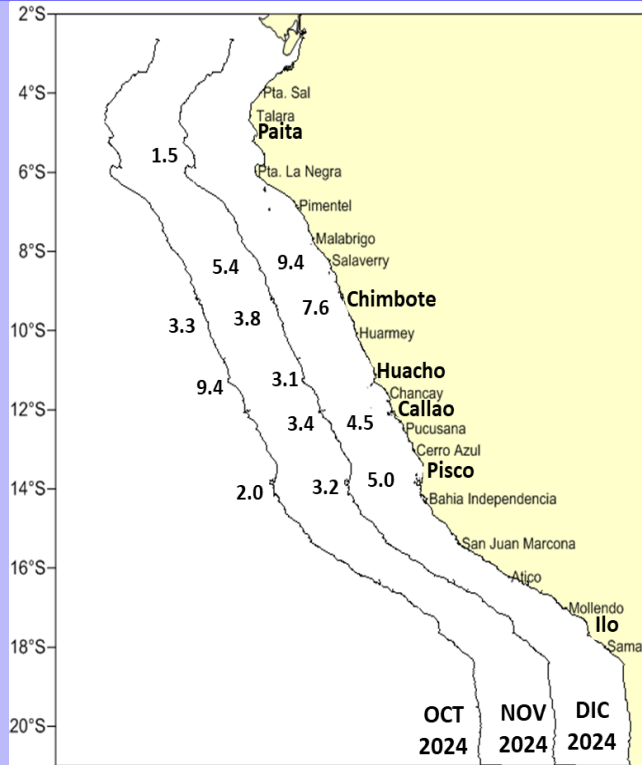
2°S
4°S
6°S
8°S
10°S
12°S
14°S
16°S
18°S
20°S

Pta. Sal
Talara
Paita
Pta. La Negra
Pimentel
Malabrigo
Salaverry
Chimbote
Huarmey
Huacho
Chancay
Callao
Pucusana
Cerro Azul
Pisco
Bahia Independencia
San Juan Marcona
Atico
Mollendo
Ilo
Sama

1.5
5.4
9.4
7.6
3.3
3.8
9.4
3.1
3.4
4.5
5.0
2.0
3.2

OCT 2024
NOV 2024
DIC 2024